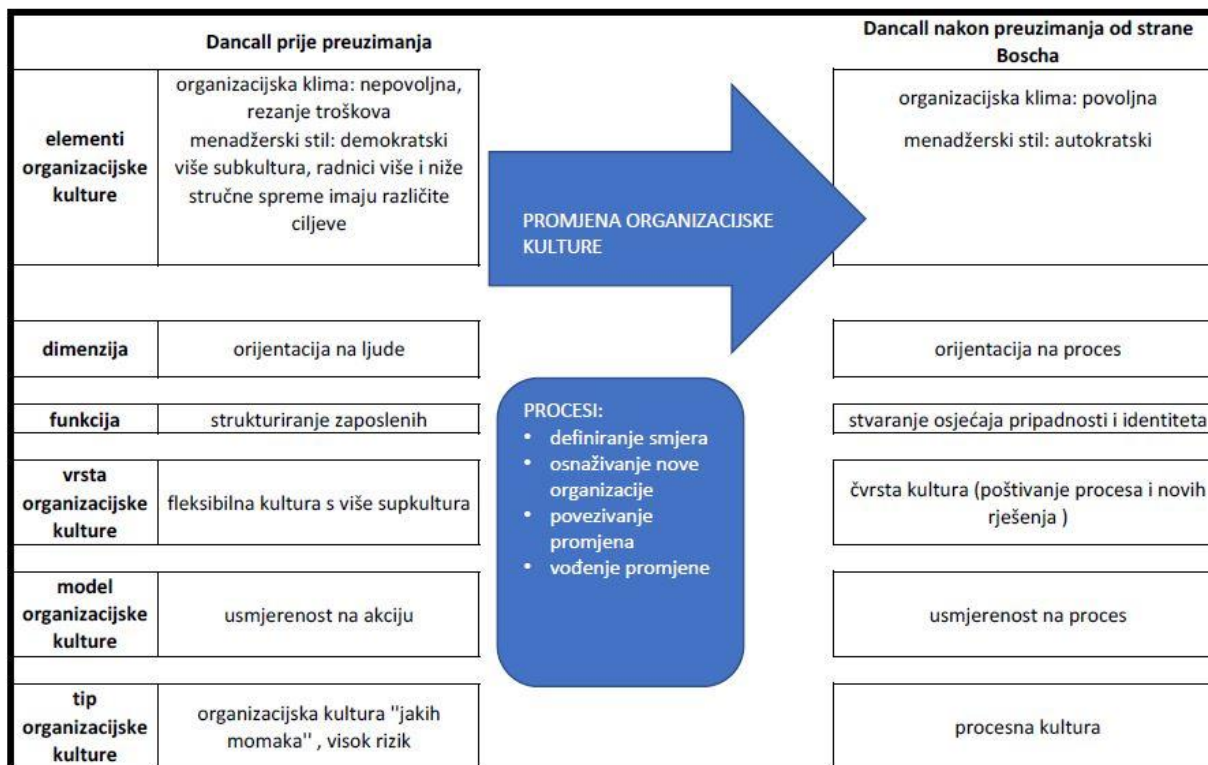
|  | Dancall prije preuzimanja |
|---|---|
| elementi organizacijske kulture | organizacijska klima: nepovoljna, rezanje troškova menadžerski stil: demokratski više subkultura, radnici više i niže stručne spreme imaju različite ciljeve |
| dimenzija | orijentacija na ljude |
| funkcija | strukturiranje zaposlenih |
| vrsta organizacijske kulture | fleksibilna kultura s više supkultura |
| model organizacijske kulture | usmjerenost na akciju |
| tip organizacijske kulture | organizacijska kultura ''jakih momaka'' , visok rizik |

PROMJENA ORGANIZACIJSKE KULTURE

PROCESI:
• definiranje smjera
• osnaživanje nove organizacije
• povezivanje promjena
• vođenje promjene

| Dancall nakon preuzimanja od strane Boscha |
|---|
| organizacijska klima: povoljna menadžerski stil: autokratski |
| orijentacija na proces |
| stvaranje osjećaja pripadnosti i identiteta |
| čvrsta kultura (poštivanje procesa i novih rješenja ) |
| usmjerenost na proces |
| procesna kultura |